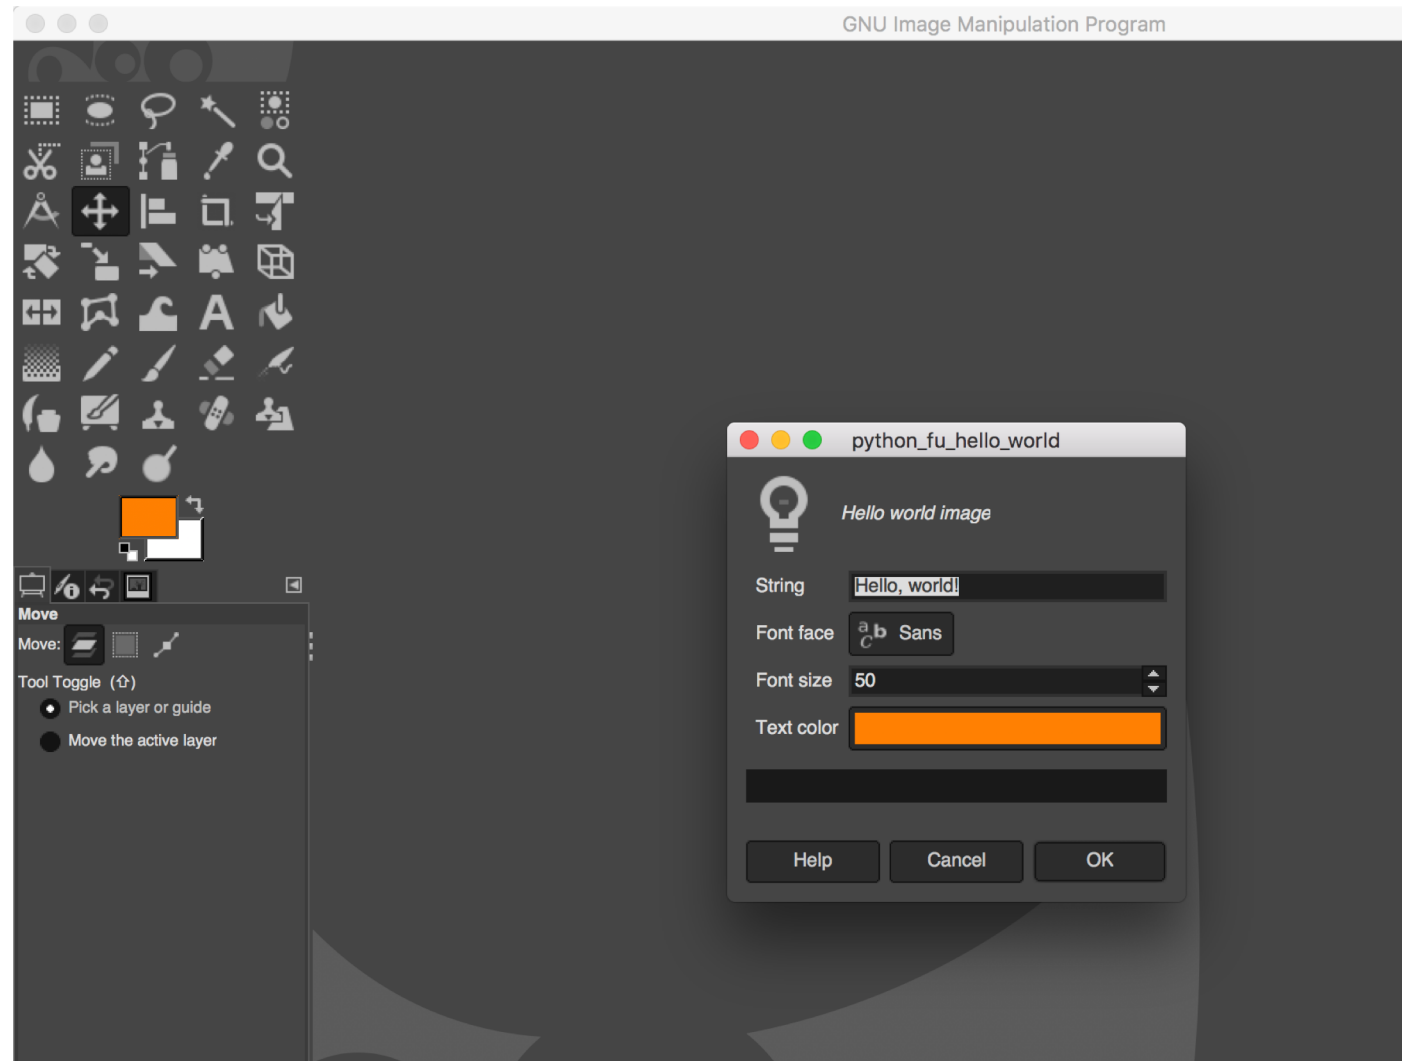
GNU Image Manipulation Program

Move

Move:

Tool Toggle (⇧)

Pick a layer or guide

Move the active layer

python_fu_hello_world

Hello world image

String Hello, world!

Font face Sans

Font size 50

Text color

Help Cancel OK